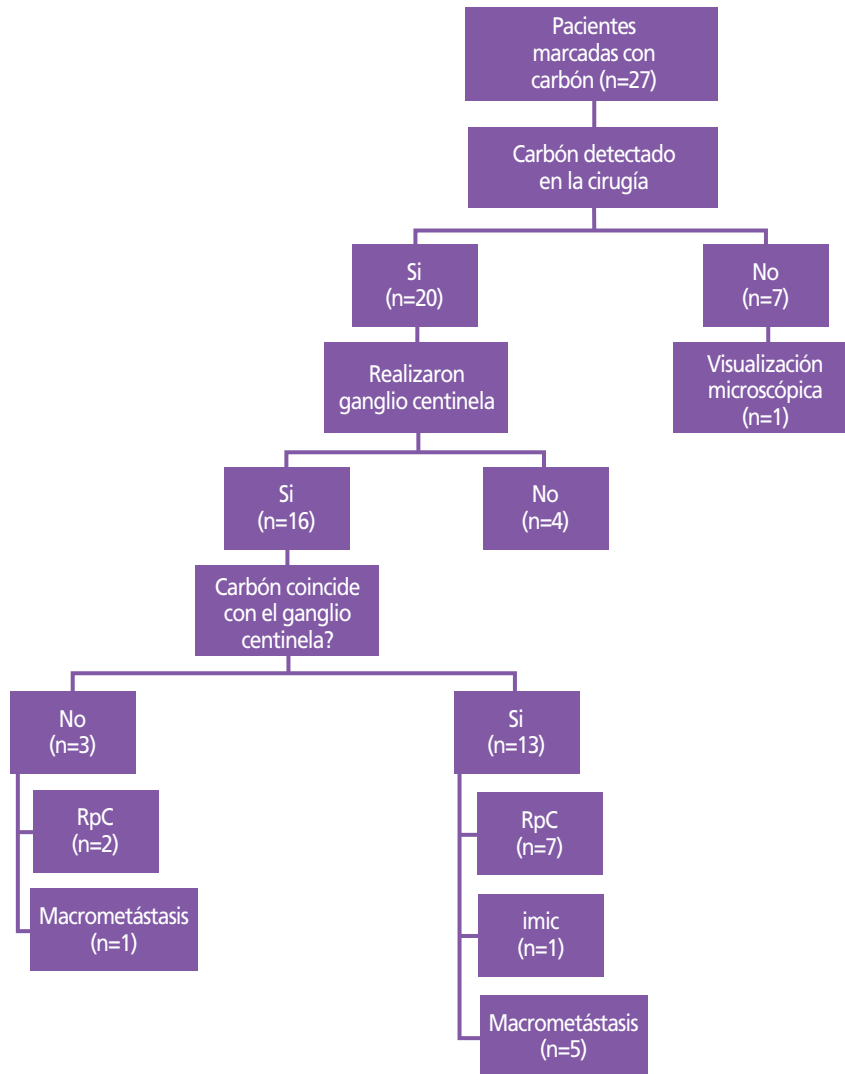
Pacientes marcadas con carbón (n=27)

Carbón detectado en la cirugía

Si (n=20)

No (n=7)

Visualización microscópica (n=1)

Realizaron ganglio centinela

Si (n=16)

No (n=4)

Carbón coincide con el ganglio centinela?

No (n=3)

RpC (n=2)

Macrometástasis (n=1)

Si (n=13)

RpC (n=7)

imic (n=1)

Macrometástasis (n=5)